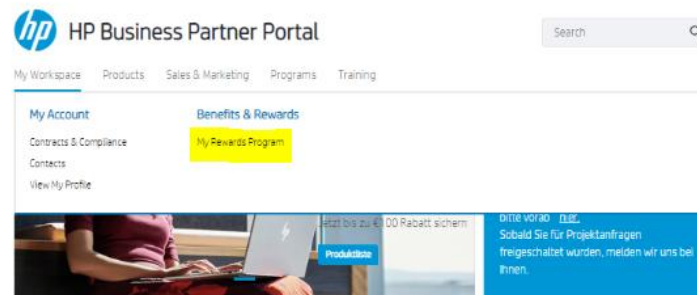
hp HP Business Partner Portal

Search

My Workspace Products Sales & Marketing Programs Training

My Account
Contracts & Compliance
Contacts
View My Profile

Benefits & Rewards
My Rewards Program

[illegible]etzt bis zu €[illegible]00 Rabatt sichern

Produktliste

bitte vorab hier.
Sobald Sie für Projektanfragen freigeschaltet wurden, melden wir uns bei Ihnen.